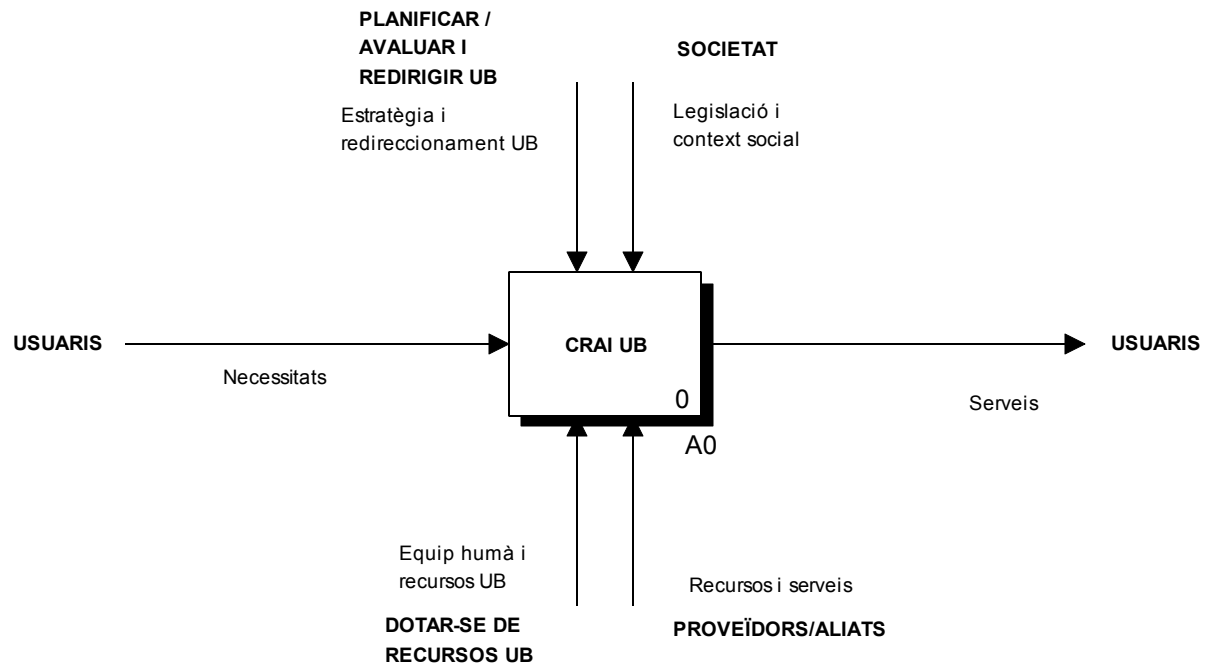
PLANIFICAR / AVALUAR I REDIRIGIR UB

Estratègia i redireccionament UB

SOCIETAT

Legislació i context social

USUARIS

Necessitats

CRAI UB

0

A0

USUARIS

Serveis

Equip humà i recursos UB

DOTAR-SE DE RECURSOS UB

Recursos i serveis

PROVEÏDORS/ALIATS